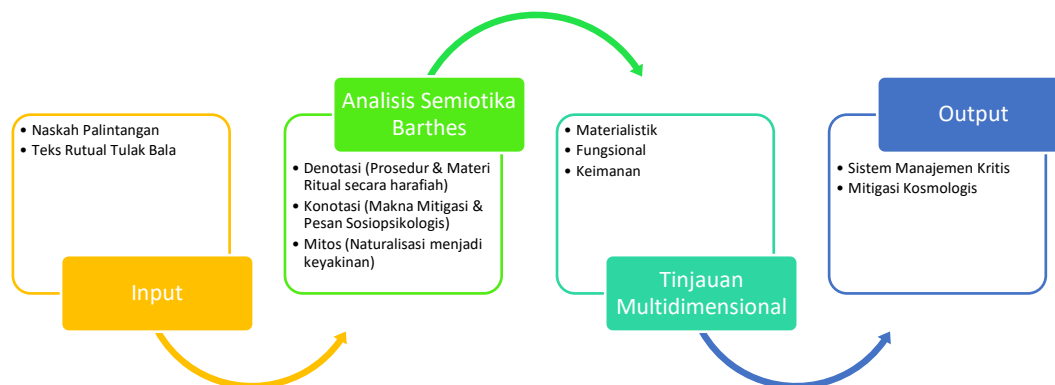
• Naskah Palintangan
• Teks Rutual Tulak Bala

Input

Analisis Semiotika Barthes

• Denotasi (Prosedur & Materi Ritual secara harafiah)
• Konotasi (Makna Mitigasi & Pesan Sosiopsikologis)
• Mitos (Naturalisasi menjadi keyakinan)

• Materialistik
• Fungsional
• Keimanan

Tinjauan Multidimensional

Output

• Sistem Manajemen Kritis
• Mitigasi Kosmologis